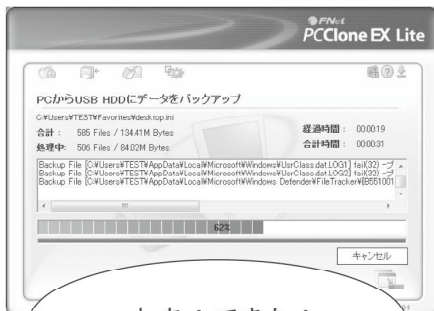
FNet
PCClone EX Lite

PCからUSB HDDにデータをバックアップ

C:¥Users¥TEST¥Favorites¥desktop.ini

合計： 585 Files / 134.41M Bytes
処理中： 506 Files / 84.02M Bytes

経過時間： 00:00:19
合計時間： 00:00:31

Backup File C:¥Users¥TEST¥AppData¥Local¥Microsoft¥Windows¥UsrClass.dat.LOG1 fail(32) ープ
Backup File C:¥Users¥TEST¥AppData¥Local¥Microsoft¥Windows¥UsrClass.dat.LOG2 fail(33) ープ
Backup File C:¥Users¥TEST¥AppData¥Local¥Microsoft¥Windows Defender¥FileTracker¥{B551001

62%

キャンセル

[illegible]